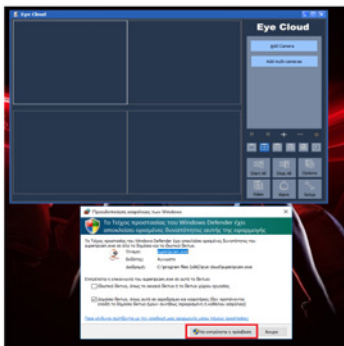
Eye Cloud

Eye Cloud

Add Camera

Add multi-cameras

Προειδοποίηση ασφαλείας των Windows

Το Τείχος προστασίας των Windows Defender έχει αποκλείσει ορισμένες δυνατότητες αυτής της εφαρμογής

Όνομα:

Εκδότης:

Διαδρομή:

Ιδιωτικά δίκτυα, όπως το οικιακό δίκτυο ή το δίκτυο χώρου εργασίας

Δημόσια δίκτυα, όπως αυτά σε αεροδρόμια και καφετέριες

Να επιτρέπεται η πρόσβαση

Άκυρο